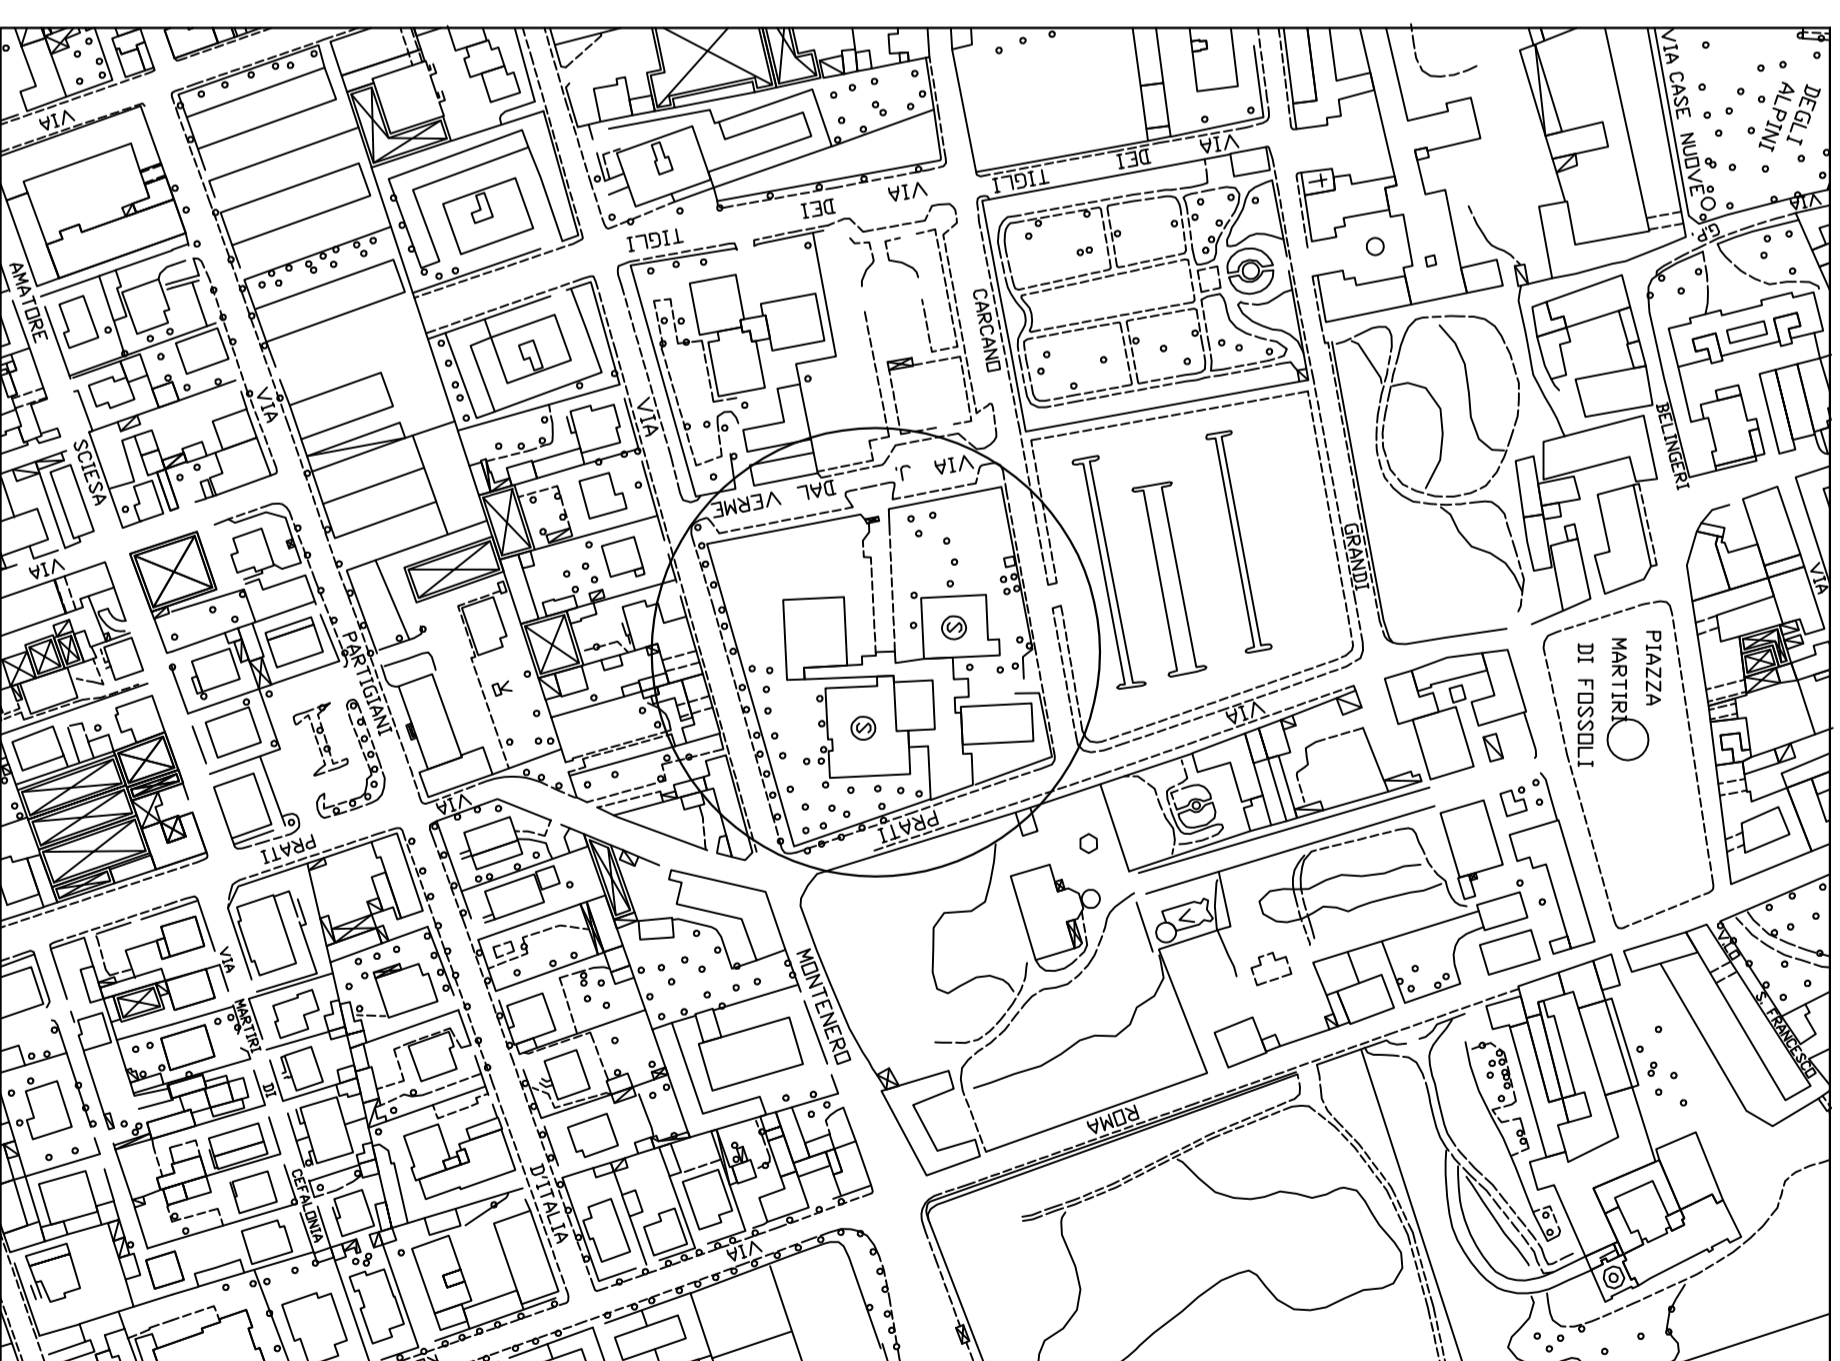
VIA
VIA CASE NUOVE
DEGLI ALPINI
VIA DEI TIGLI
VIA DEI TIGLI
AMATORE
SCIESA
VIA
CARCANO
VIA
BELINGERI
VIA DAL VERME
GRANDI
VIA PARTIGIANI
VIA
PIAZZA MARTIRI DI FOSSOLI
VIA
VIA PRATI
VIA PRATI
VIA MARTIRI DI CEFALONIA
MONTENERO
D'ITALIA
VIA
ROMA
VIA S. FRANCESCO